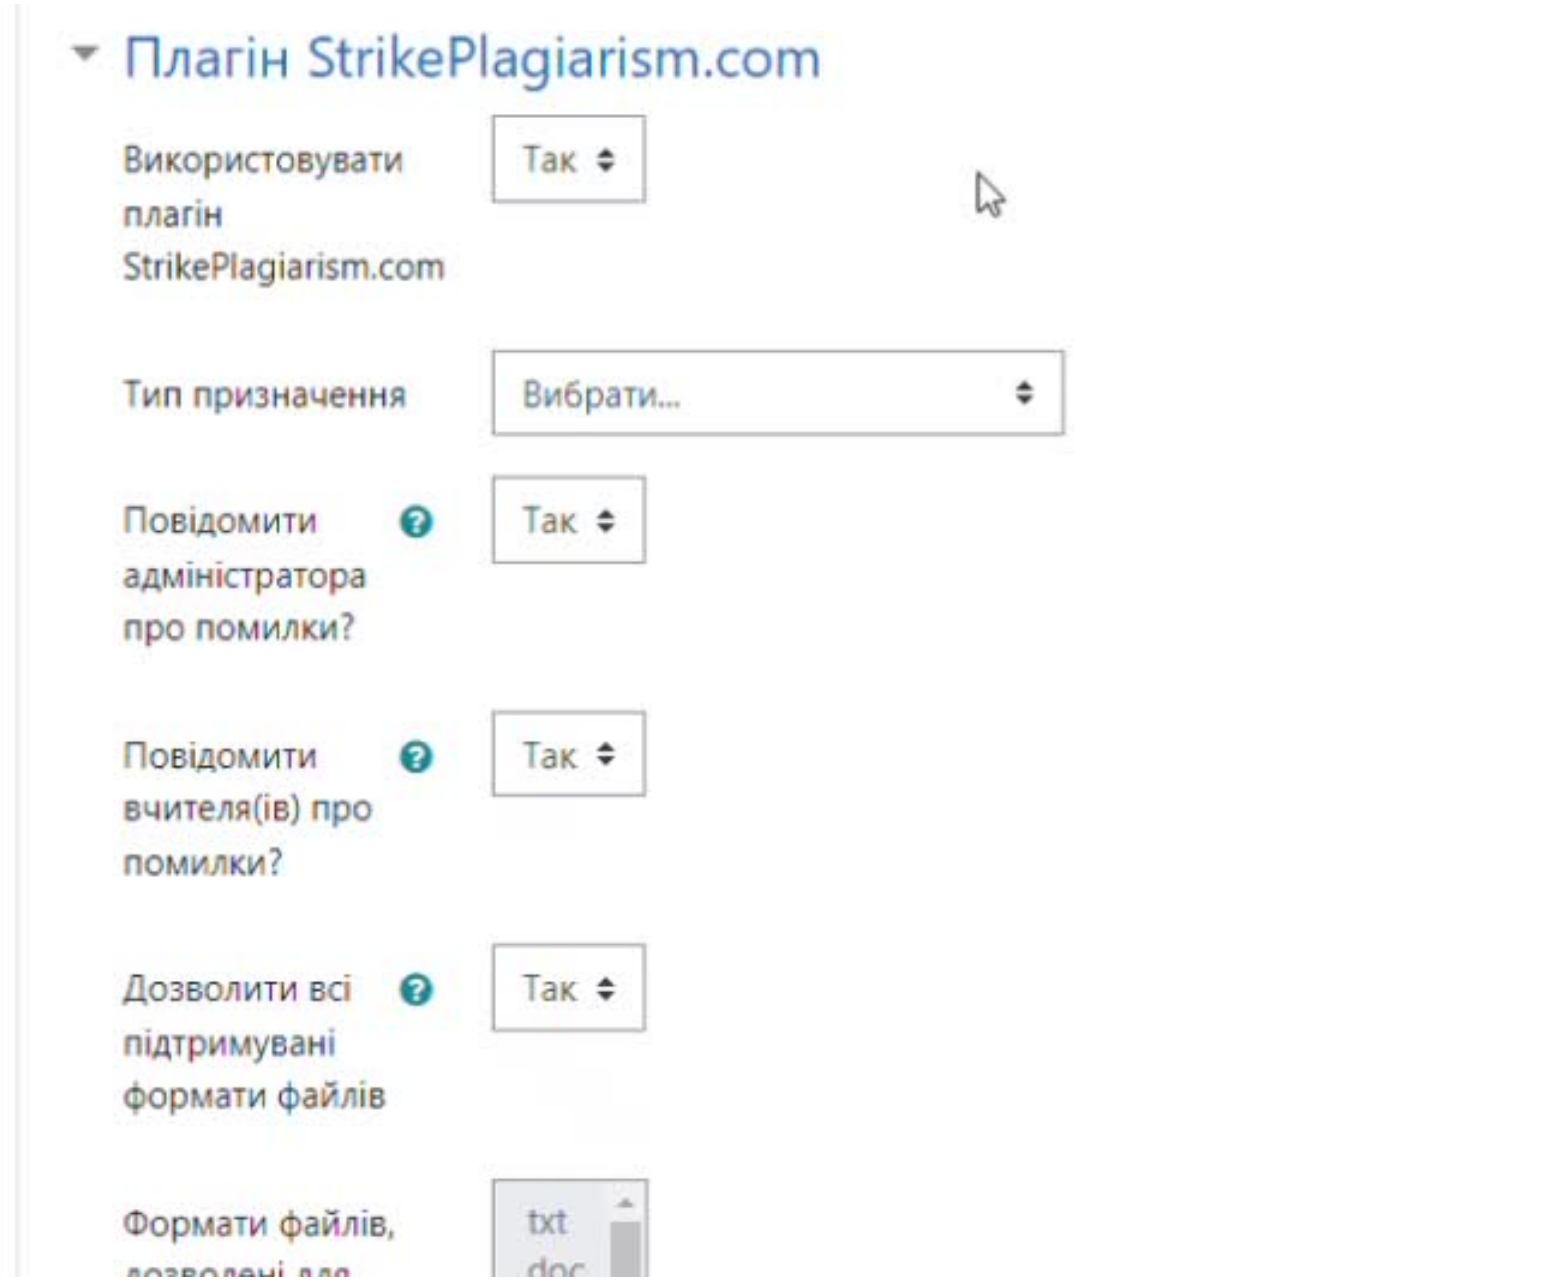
Плагін StrikePlagiarism.com

Використовувати плагін StrikePlagiarism.com
Так

Тип призначення
Вибрати...

Повідомити адміністратора про помилки?
Так

Повідомити вчителя(ів) про помилки?
Так

Дозволити всі підтримувані формати файлів
Так

Формати файлів, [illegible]
txt
doc